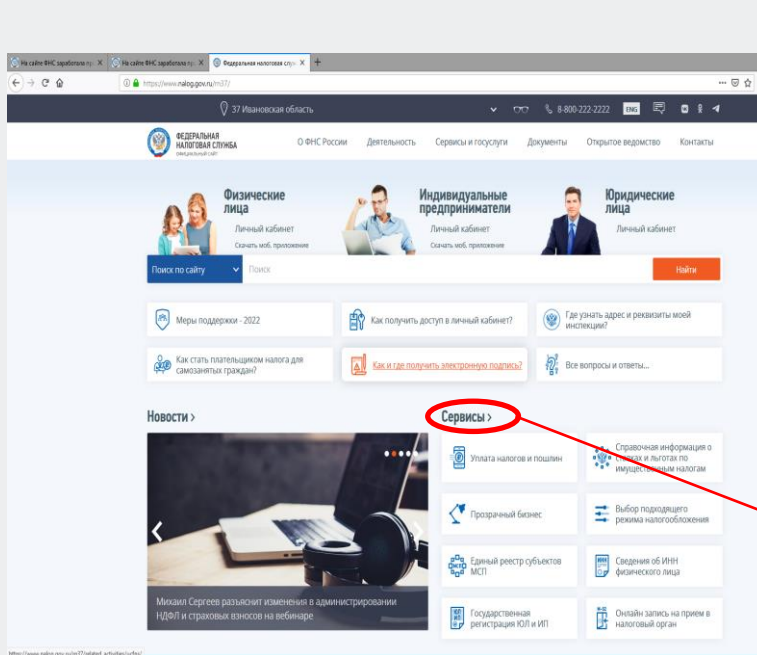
На сайте ФНС заработала ну × На сайте ФНС заработала ну × Федеральная налоговая служ × +

https://www.nalog.gov.ru/rn37/

37 Ивановская область

8-800-222-2222 ENG

ФЕДЕРАЛЬНАЯ НАЛОГОВАЯ СЛУЖБА
ОФИЦИАЛЬНЫЙ САЙТ

О ФНС России Деятельность Сервисы и госуслуги Документы Открытое ведомство Контакты

Физические лица
Личный кабинет
Скачать моб. приложение

Индивидуальные предприниматели
Личный кабинет
Скачать моб. приложение

Юридические лица
Личный кабинет

Поиск по сайту Поиск Найти

Меры поддержки - 2022

Как получить доступ в личный кабинет?

Где узнать адрес и реквизиты моей инспекции?

Как стать плательщиком налога для самозанятых граждан?

Как и где получить электронную подпись?

Все вопросы и ответы...

Новости >

Сервисы >

Михаил Сергеев разъяснит изменения в администрировании НДФЛ и страховых взносов на вебинаре

Уплата налогов и пошлин

Справочная информация о ставках и льготах по имущественным налогам

Прозрачный бизнес

Выбор подходящего режима налогообложения

Единый реестр субъектов МСП

Сведения об ИНН физического лица

Государственная регистрация ЮЛ и ИП

Онлайн запись на прием в налоговый орган

https://www.nalog.gov.ru/rn37/related_activities/ucfns/